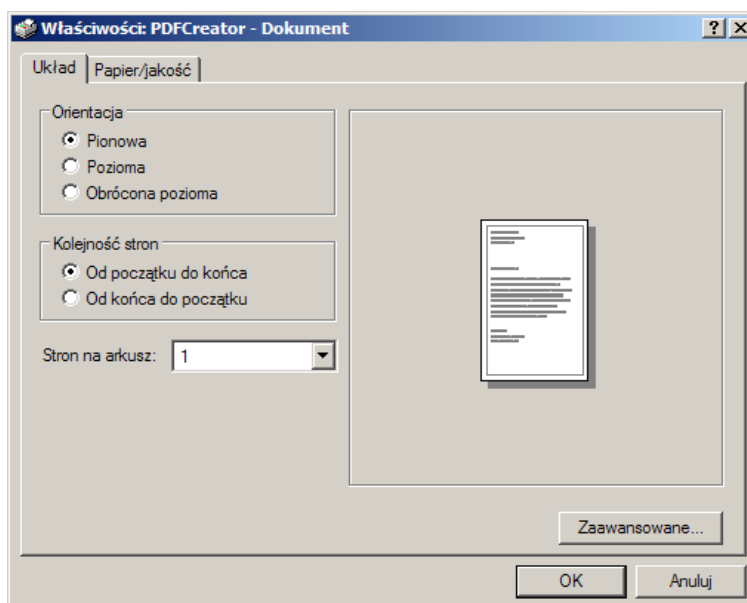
Właściwości: PDFCreator - Dokument

?

Układ | Papier/jakość

Orientacja
Pionowa
Pozioma
Obrócona pozioma

Kolejność stron
Od początku do końca
Od końca do początku

Stron na arkusz: 1

Zaawansowane...

OK
Anuluj